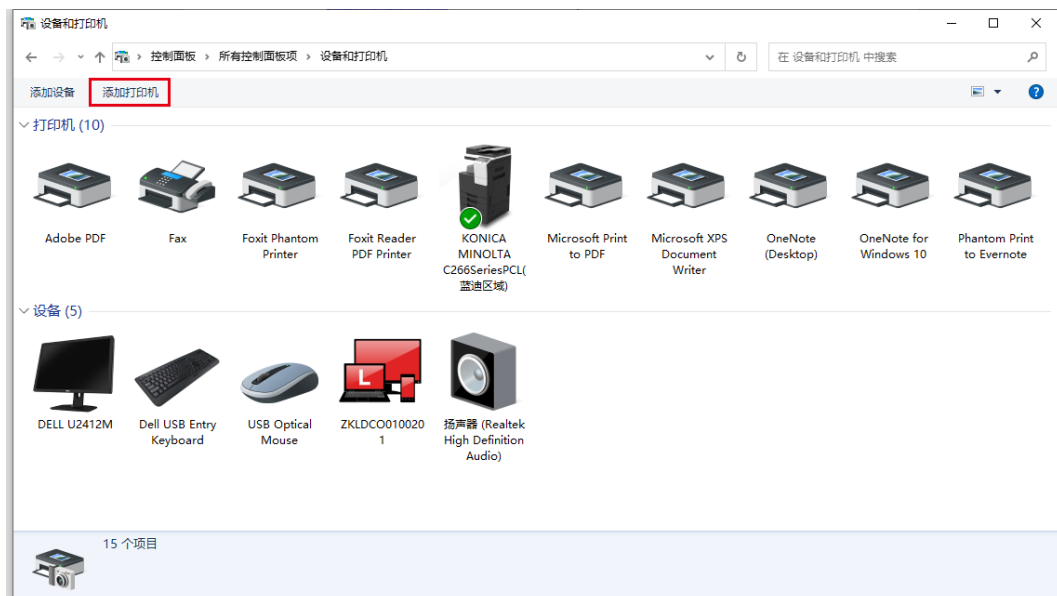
设备和打印机

控制面板 › 所有控制面板项 › 设备和打印机

在 设备和打印机 中搜索

添加设备
添加打印机

打印机 (10)

Adobe PDF

Fax

Foxit Phantom Printer

Foxit Reader PDF Printer

KONICA MINOLTA C266SeriesPCL(蓝迪区域)

Microsoft Print to PDF

Microsoft XPS Document Writer

OneNote (Desktop)

OneNote for Windows 10

Phantom Print to Evernote

设备 (5)

DELL U2412M

Dell USB Entry Keyboard

USB Optical Mouse

ZKLDCO0100201

扬声器 (Realtek High Definition Audio)

15 个项目